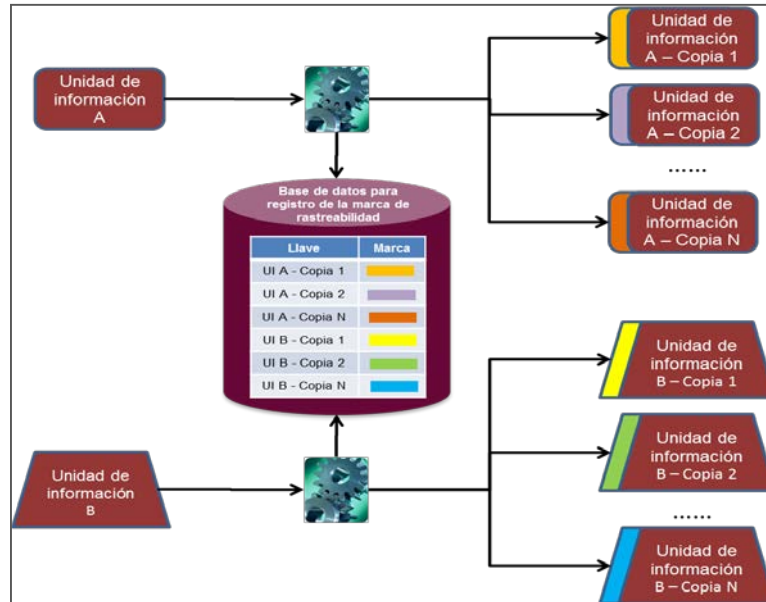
Unidad de información A

Unidad de información A – Copia 1

Unidad de información A – Copia 2

……

Unidad de información A – Copia N

Base de datos para registro de la marca de rastreabilidad

| Llave | Marca |
|---|---|
| UI A - Copia 1 | |
| UI A - Copia 2 | |
| UI A - Copia N | |
| UI B - Copia 1 | |
| UI B - Copia 2 | |
| UI B - Copia N | |

Unidad de información B – Copia 1

Unidad de información B – Copia 2

Unidad de información B

……

Unidad de información B – Copia N